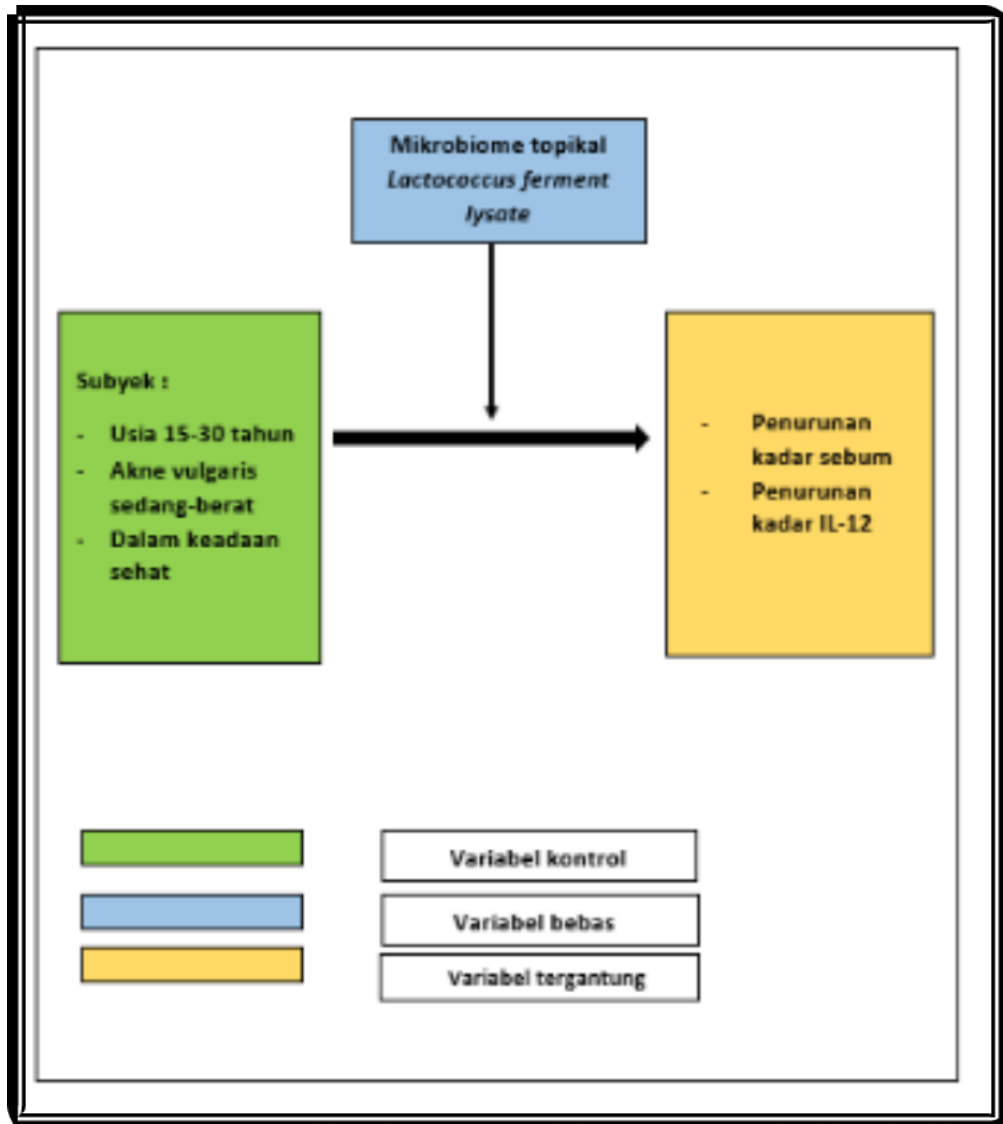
Mikrobiome topikal
*Lactococcus ferment lysate*

Subyek :
- Usia 15-30 tahun
- Akne vulgaris sedang-berat
- Dalam keadaan sehat

- Penurunan kadar sebum
- Penurunan kadar IL-12

Variabel kontrol
Variabel bebas
Variabel tergantung